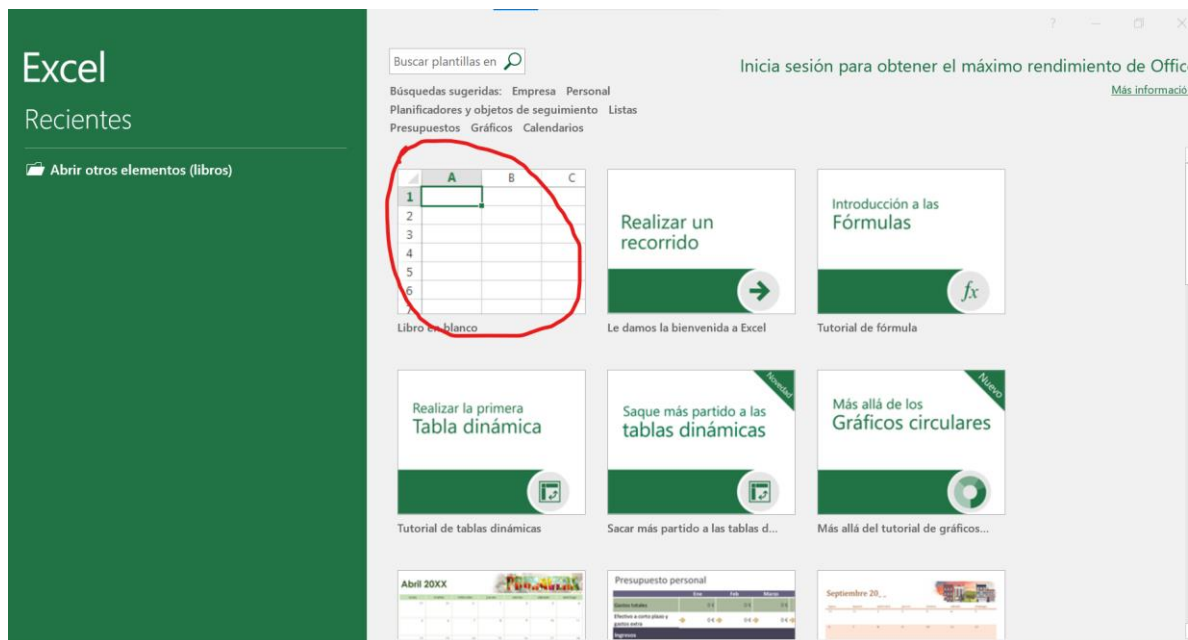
Excel

Recientes

Abrir otros elementos (libros)

?

Buscar plantillas en

Inicia sesión para obtener el máximo rendimiento de Offic

Más informació

Búsquedas sugeridas: Empresa Personal Planificadores y objetos de seguimiento Listas Presupuestos Gráficos Calendarios

A B C
1
2
3
4
5
6
7

Libro en blanco

Realizar un recorrido

Le damos la bienvenida a Excel

Introducción a las Fórmulas

$fx$

Tutorial de fórmula

Realizar la primera Tabla dinámica

Tutorial de tablas dinámicas

Novedad

Saque más partido a las tablas dinámicas

Sacar más partido a las tablas d...

Nuevo

Más allá de los Gráficos circulares

Más allá del tutorial de gráficos...

Abril 20XX

Presupuesto personal

Ene Feb Marzo

Gastos totales

Efectivo a corto plazo y gastos extra

Ingresos

Septiembre 20__